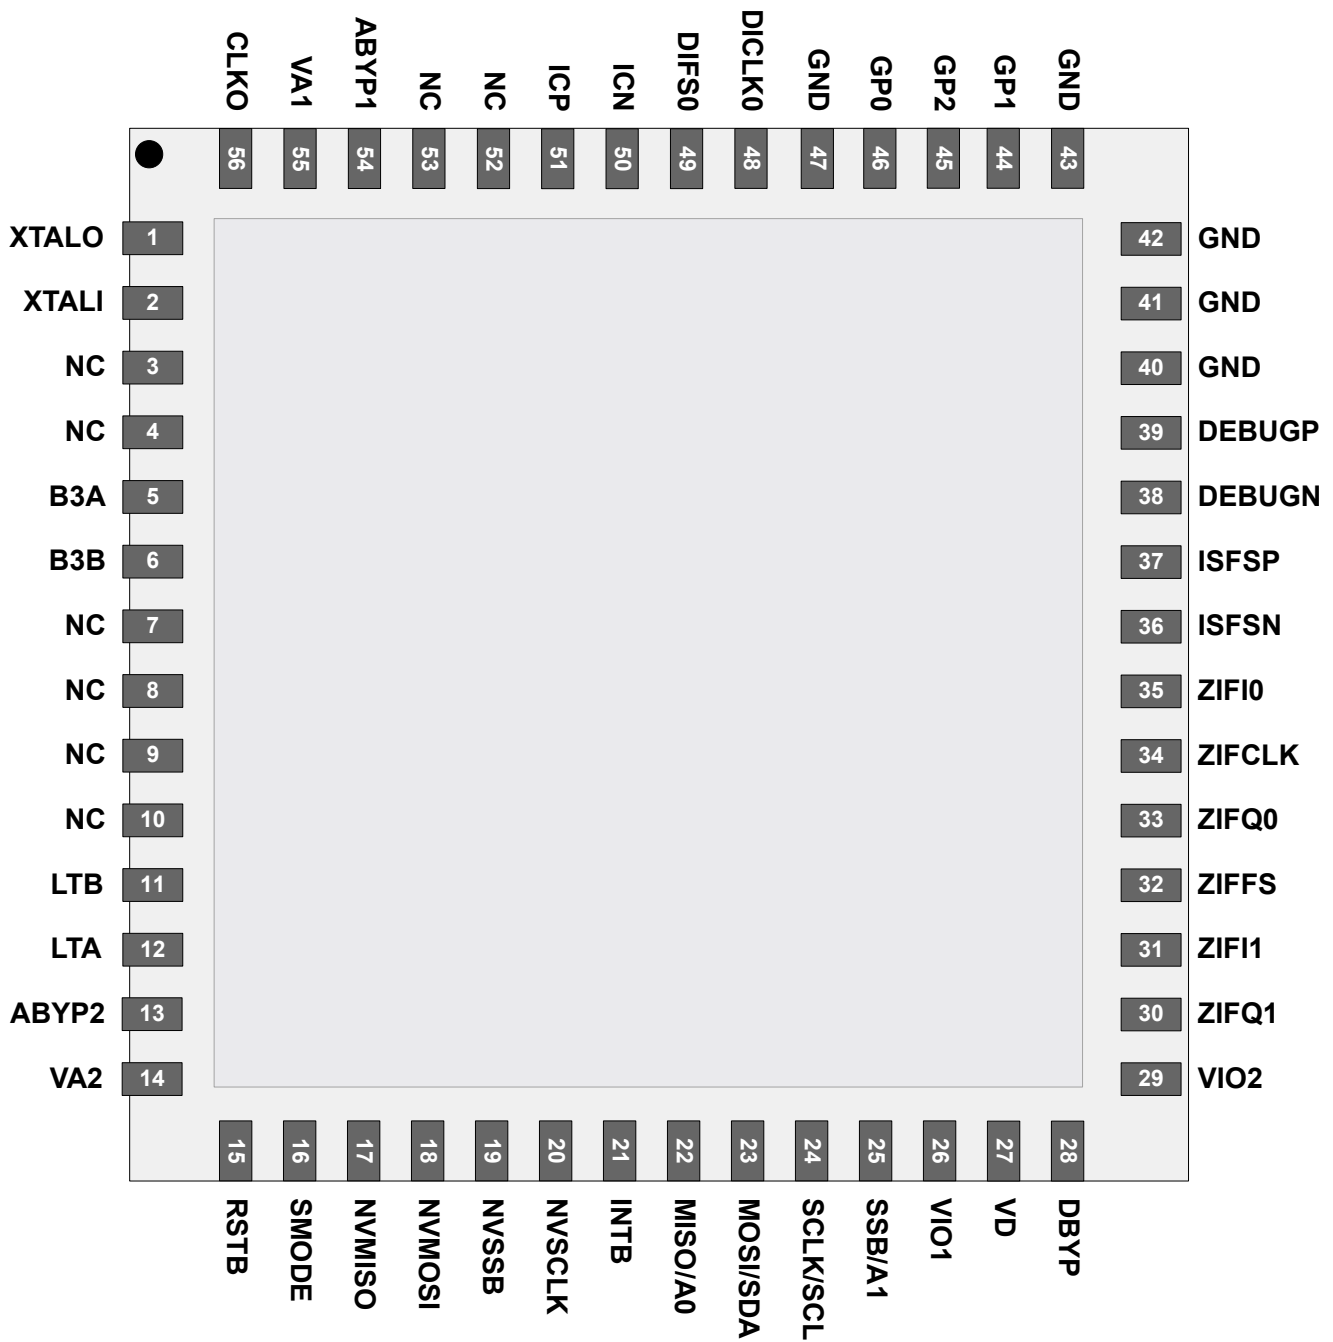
CLKO VA1 ABYP1 NC NC ICP ICN DIFS0 DICLK0 GND GP0 GP2 GP1 GND

56 55 54 53 52 51 50 49 48 47 46 45 44 43

XTALO 1
XTALI 2
NC 3
NC 4
B3A 5
B3B 6
NC 7
NC 8
NC 9
NC 10
LTB 11
LTA 12
ABYP2 13
VA2 14

42 GND
41 GND
40 GND
39 DEBUGP
38 DEBUGN
37 ISFSP
36 ISFSN
35 ZIFI0
34 ZIFCLK
33 ZIFQ0
32 ZIFFS
31 ZIFI1
30 ZIFQ1
29 VIO2

15 16 17 18 19 20 21 22 23 24 25 26 27 28

RSTB SMODE NVMISO NVMOSI NVSSB NVSCLK INTB MISO/A0 MOSI/SDA SCLK/SCL SSB/A1 VIO1 VD DBYP